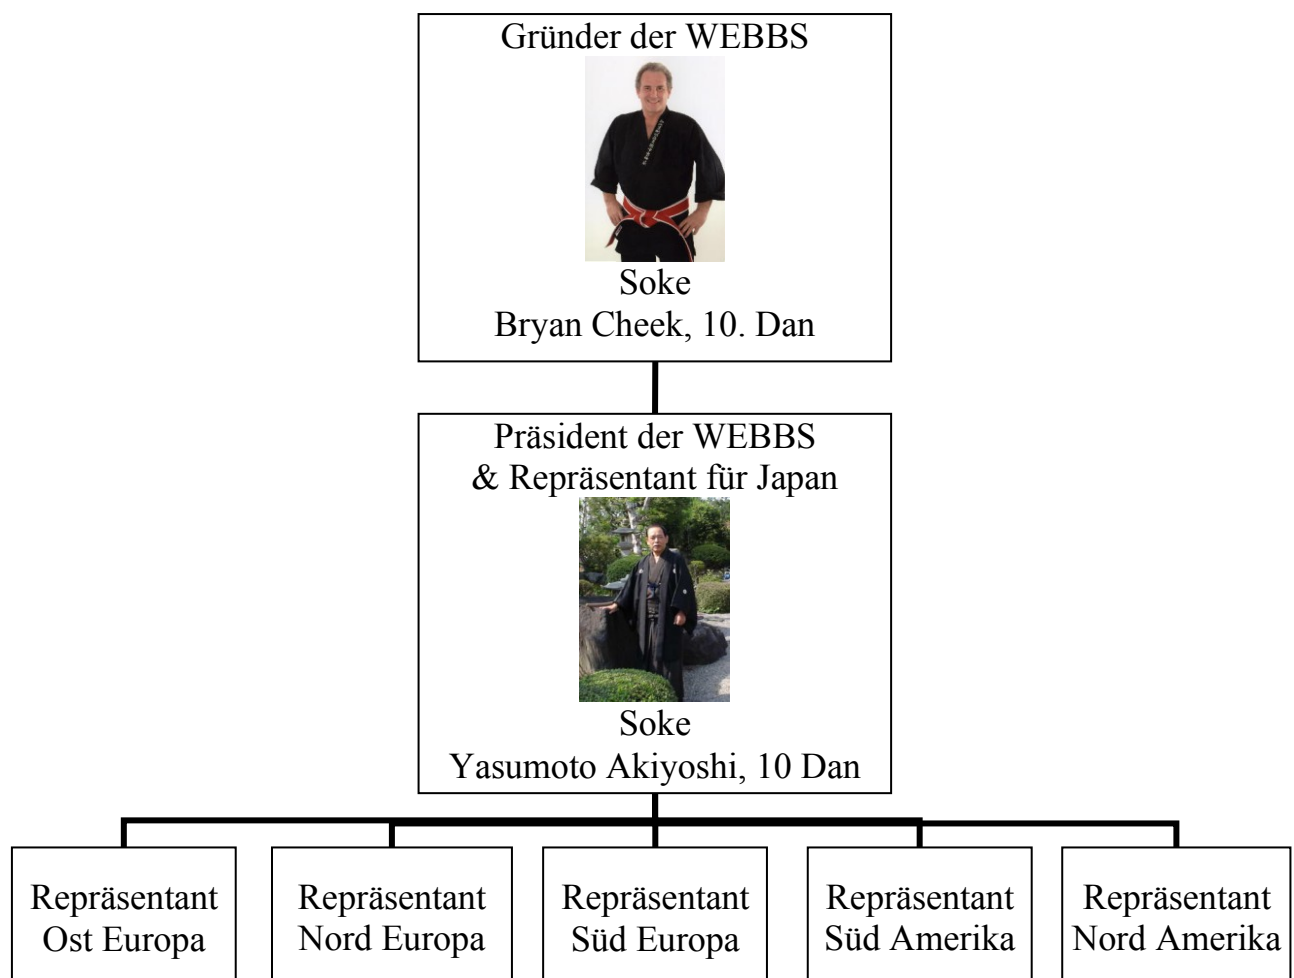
Gründer der WEBBS

Soke
Bryan Cheek, 10. Dan

Präsident der WEBBS
& Repräsentant für Japan

Soke
Yasumoto Akiyoshi, 10 Dan

Repräsentant
Ost Europa

Repräsentant
Nord Europa

Repräsentant
Süd Europa

Repräsentant
Süd Amerika

Repräsentant
Nord Amerika